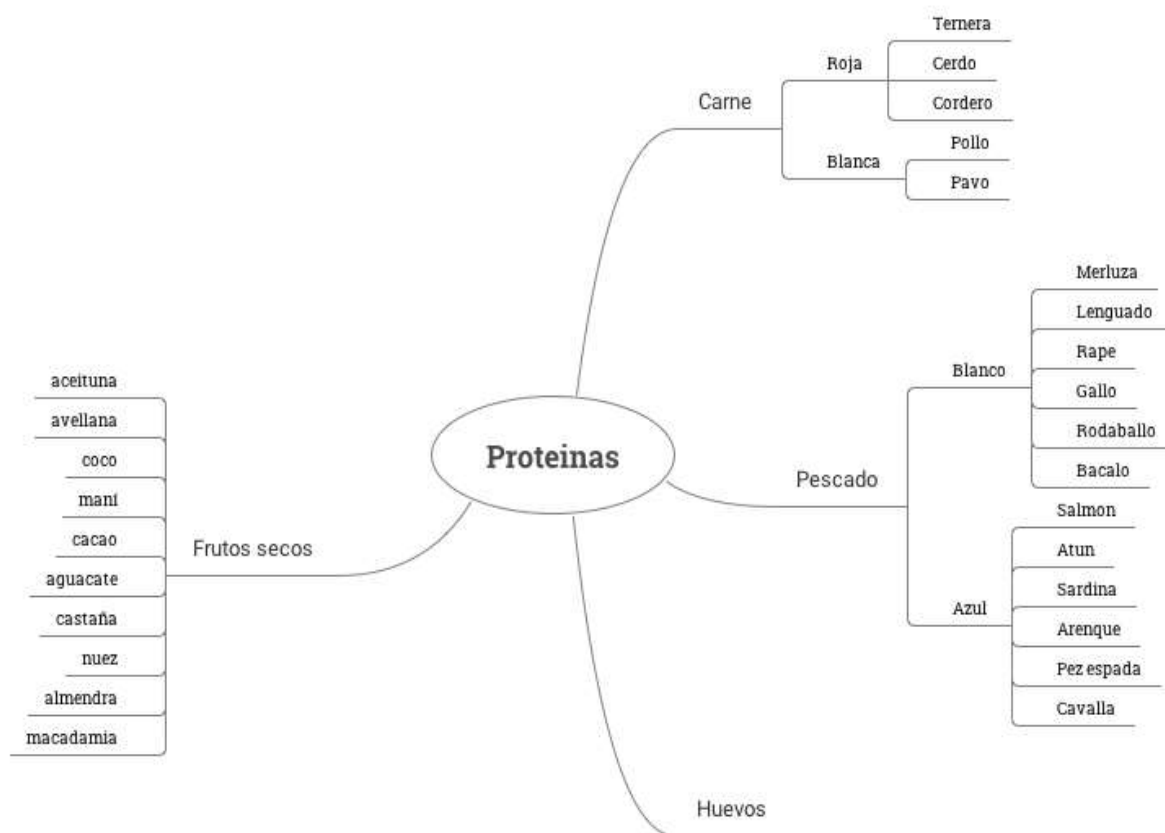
Proteinas

Carne
Roja
Ternera
Cerdo
Cordero
Blanca
Pollo
Pavo

Pescado
Blanco
Merluza
Lenguado
Rape
Gallo
Rodaballo
Bacalo
Azul
Salmon
Atun
Sardina
Arenque
Pez espada
Cavalla

Frutos secos
aceituna
avellana
coco
maní
cacao
aguacate
castaña
nuez
almendra
macadamia

Huevos